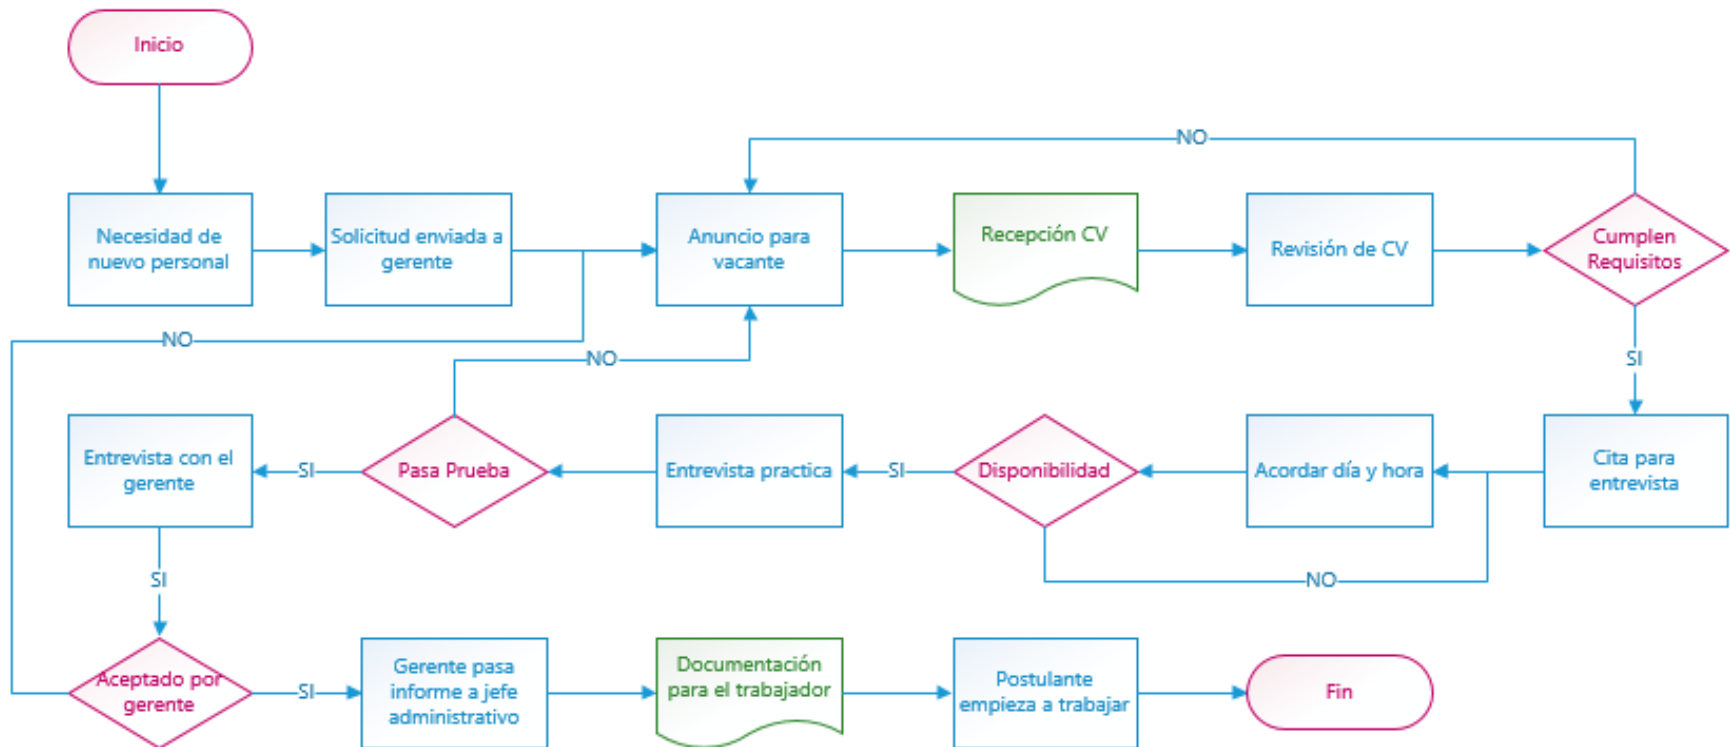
Inicio

Necesidad de nuevo personal

Solicitud enviada a gerente

Anuncio para vacante

Recepción CV

Revisión de CV

Cumplen Requisitos

NO

SI

Cita para entrevista

Acordar día y hora

Disponibilidad

NO

SI

Entrevista practica

Pasa Prueba

NO

SI

Entrevista con el gerente

NO

SI

Aceptado por gerente

SI

Gerente pasa informe a jefe administrativo

Documentación para el trabajador

Postulante empieza a trabajar

Fin